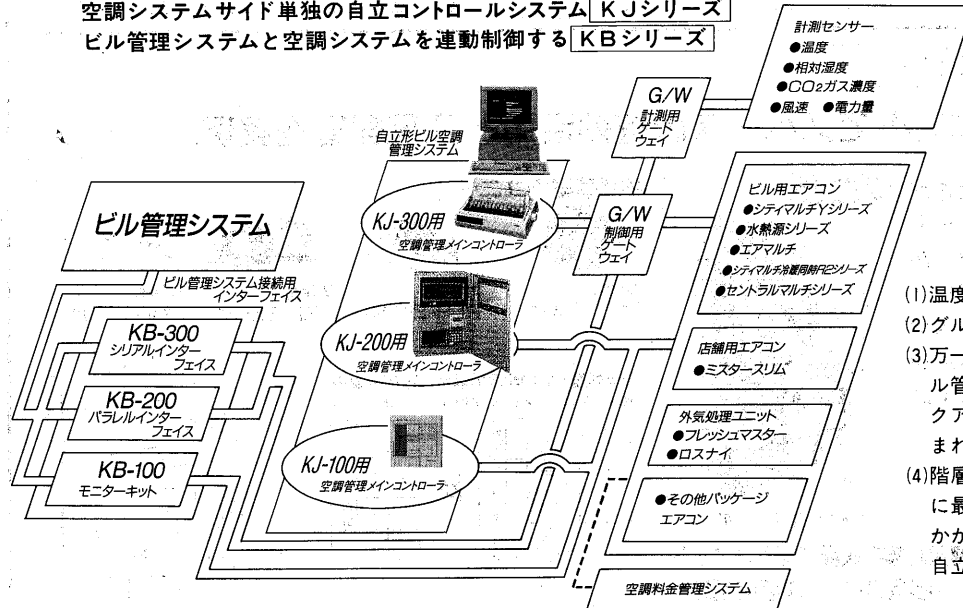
空調システムサイド単独の自立コントロールシステム KJシリーズ
ビル管理システムと空調システムを連動制御する KBシリーズ

計測センサー
●温度
●相対湿度
●$CO_2$ガス濃度
●風速 ●電力量

G/W
計測用ゲートウェイ

自立形ビル空調管理システム

ビル管理システム

KJ-300用
空調管理メインコントローラ

G/W
制御用ゲートウェイ

ビル用エアコン
●シティマルチYシリーズ
●水熱源シリーズ
●エアマルチ
●シティマルチ冷暖同時R2シリーズ
●セントラルマルチシリーズ

ビル管理システム接続用インターフェイス

KB-300
シリアルインターフェイス

KJ-200用
空調管理メインコントローラ

店舗用エアコン
●ミスタースリム

KB-200
パラレルインターフェイス

外気処理ユニット
●フレッシュマスター
●ロスナイ

KB-100
モニターキット

KJ-100用
空調管理メインコントローラ

●その他パッケージエアコン

空調料金管理システム

(1)温度
(2)グル
(3)万一
ル管
クア
まれ
(4)階層
に最
かか
自立